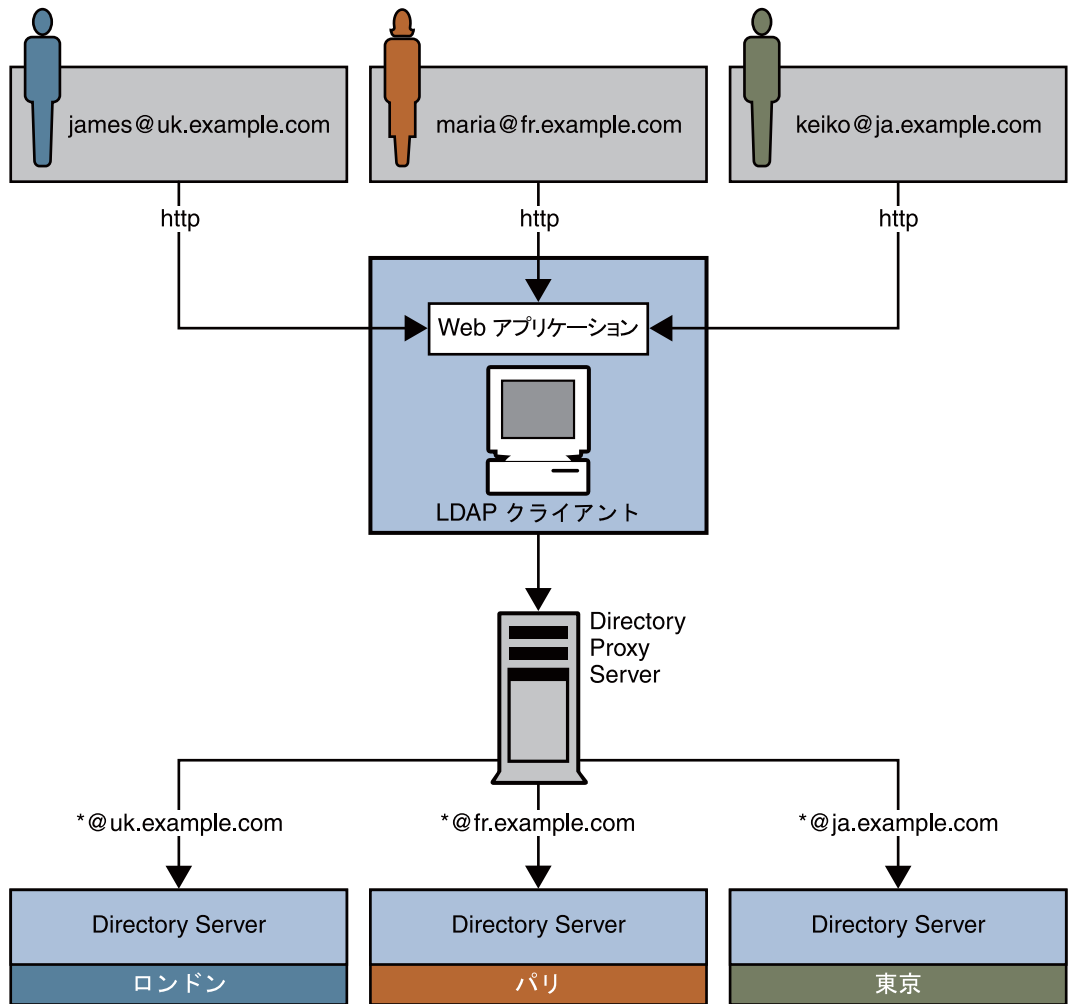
james@uk.example.com

maria@fr.example.com

keiko@ja.example.com

http

http

http

Web アプリケーション

LDAP クライアント

Directory Proxy Server

*@uk.example.com

*@fr.example.com

*@ja.example.com

Directory Server

ロンドン

Directory Server

パリ

Directory Server

東京